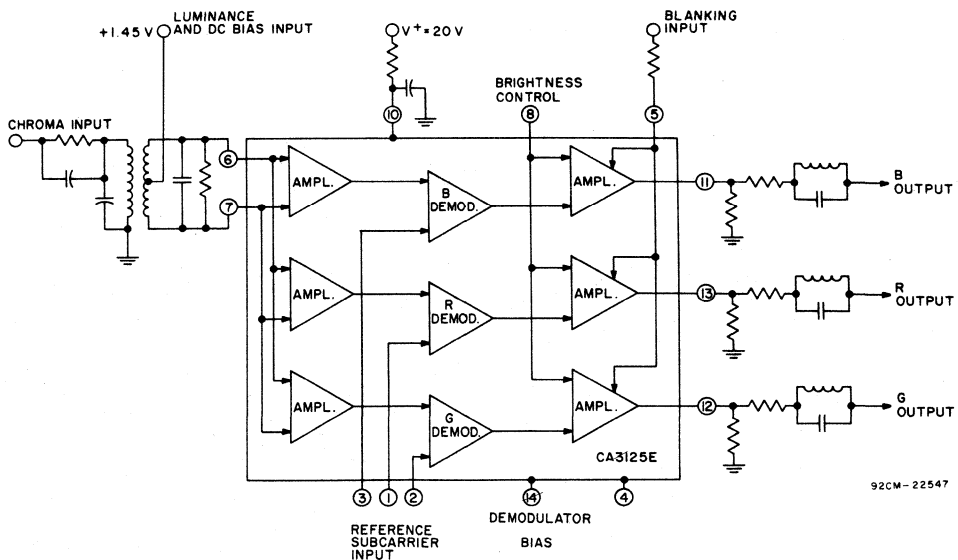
+1.45 V LUMINANCE AND DC BIAS INPUT

V$^+$=20 V

BLANKING INPUT

BRIGHTNESS CONTROL

CHROMA INPUT

10

8

5

6

7

AMPL.

B DEMOD.

AMPL.

11

B OUTPUT

AMPL.

R DEMOD.

AMPL.

13

R OUTPUT

AMPL.

G DEMOD.

AMPL.

12

G OUTPUT

CA3125E

3

1

2

14

4

92CM-22547

REFERENCE SUBCARRIER INPUT

DEMODULATOR BIAS